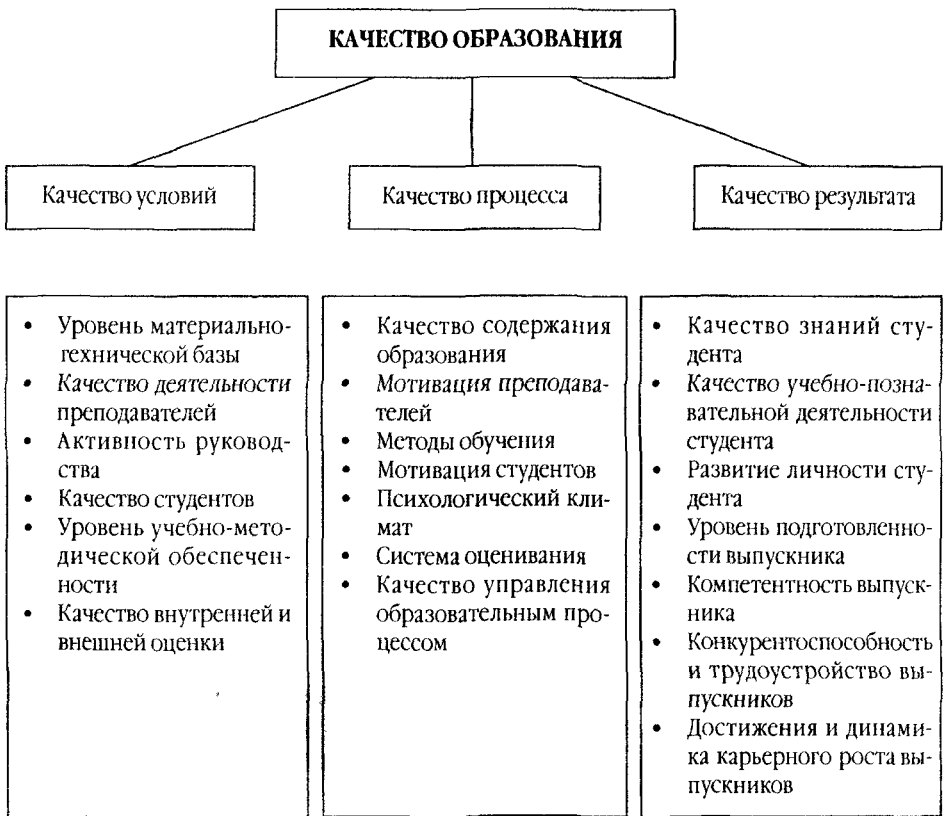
КАЧЕСТВО ОБРАЗОВАНИЯ

Качество условий

Качество процесса

Качество результата

- Уровень материально-технической базы
- Качество деятельности преподавателей
- Активность руководства
- Качество студентов
- Уровень учебно-методической обеспеченности
- Качество внутренней и внешней оценки

- Качество содержания образования
- Мотивация преподавателей
- Методы обучения
- Мотивация студентов
- Психологический климат
- Система оценивания
- Качество управления образовательным процессом

- Качество знаний студента
- Качество учебно-познавательной деятельности студента
- Развитие личности студента
- Уровень подготовленности выпускника
- Компетентность выпускника
- Конкурентоспособность и трудоустройство выпускников
- Достижения и динамика карьерного роста выпускников